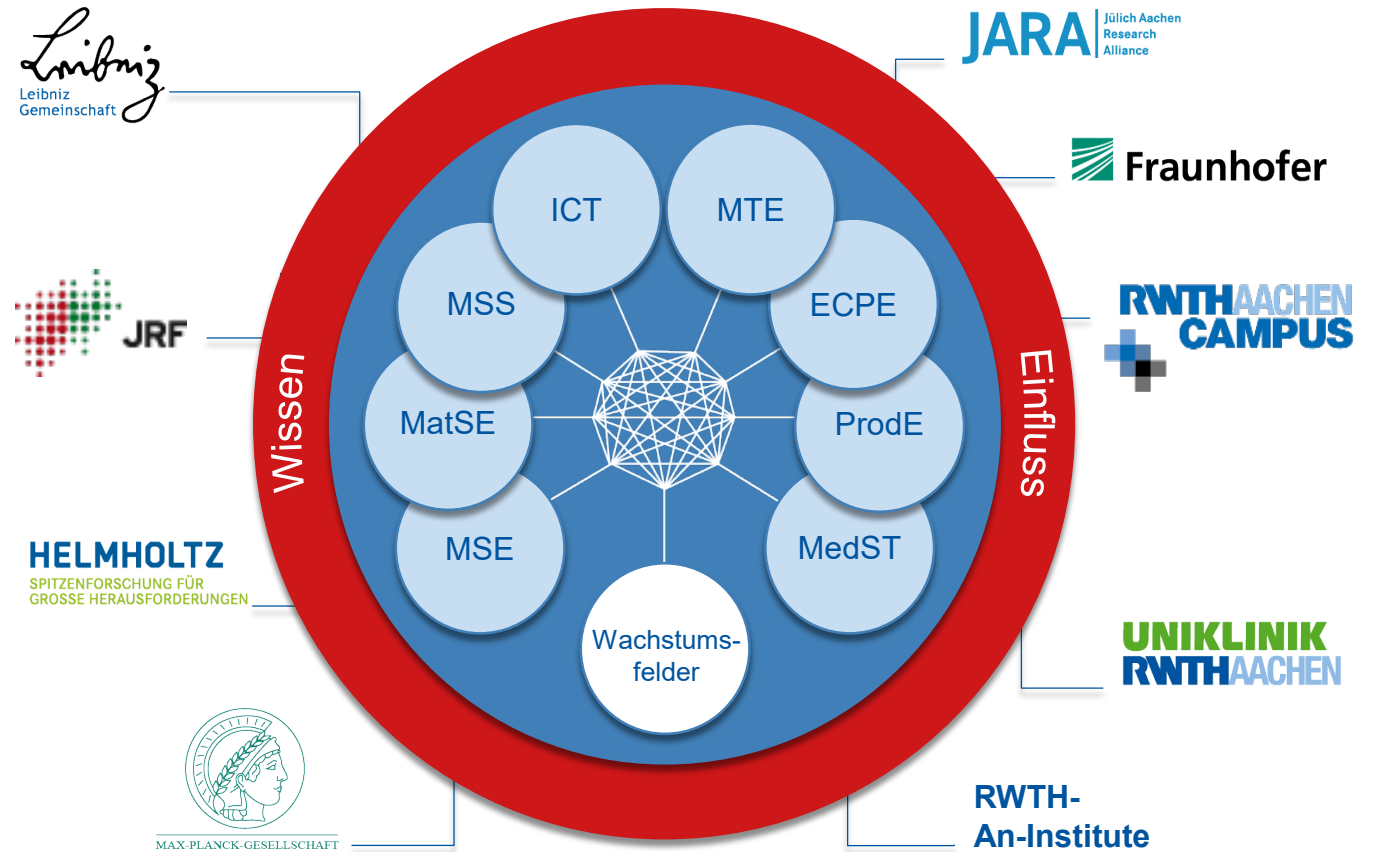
Leibniz
Leibniz Gemeinschaft

JARA Jülich Aachen Research Alliance

Fraunhofer

JRF

RWTHAACHEN CAMPUS

HELMHOLTZ
SPITZENFORSCHUNG FÜR GROSSE HERAUSFORDERUNGEN

UNIKLINIK RWTHAACHEN

MAX-PLANCK-GESELLSCHAFT

RWTH-An-Institute

Wissen

Einfluss

ICT

MTE

MSS

ECPE

MatSE

ProdE

MSE

MedST

Wachstumsfelder